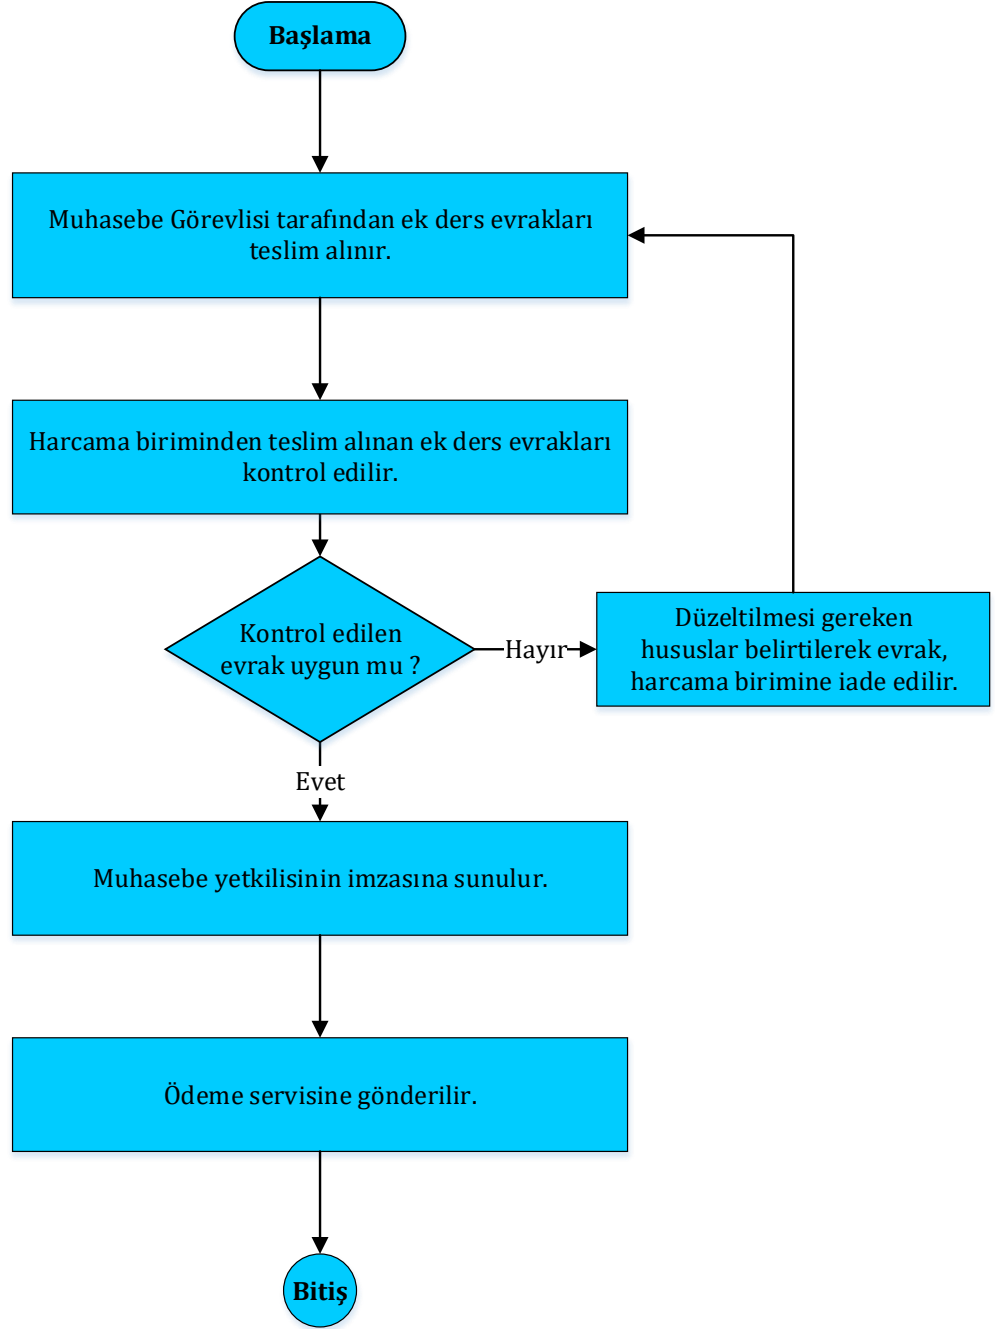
Başlama

Muhasebe Görevlisi tarafından ek ders evrakları teslim alınır.

Harcama biriminden teslim alınan ek ders evrakları kontrol edilir.

Kontrol edilen evrak uygun mu ?

Hayır

Düzeltilmesi gereken hususlar belirtilerek evrak, harcama birimine iade edilir.

Evet

Muhasebe yetkilisinin imzasına sunulur.

Ödeme servisine gönderilir.

Bitiş